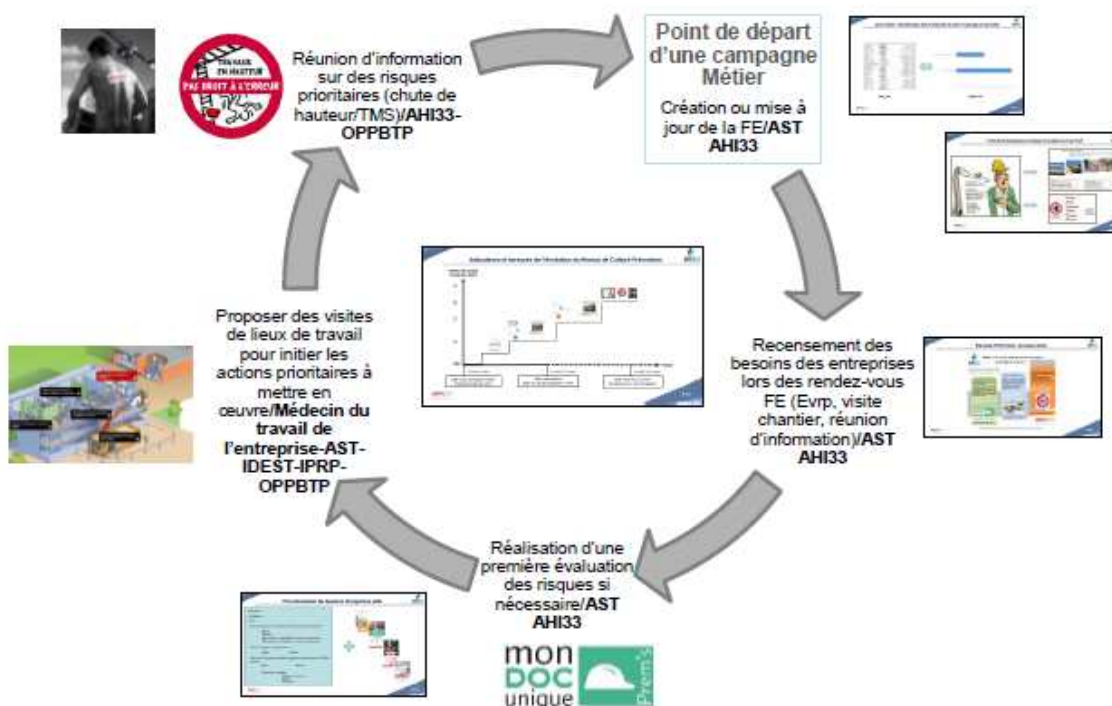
TRAVAUX EN HAUTEUR
PAS DROIT À L'ERREUR

Réunion d'information sur des risques prioritaires (chute de hauteur/TMS)/AHI33-OPPBTP

Point de départ d'une campagne Métier

Création ou mise à jour de la FE/AST AHI33

Recensement des besoins des entreprises lors des rendez-vous FE (Evrp, visite chantier, réunion d'information)/AST AHI33

Réalisation d'une première évaluation des risques si nécessaire/AST AHI33

mon DOC unique Prem's

Proposer des visites de lieux de travail pour initier les actions prioritaires à mettre en œuvre/Médecin du travail de l'entreprise-AST-IDEST-IPRP-OPPBTP